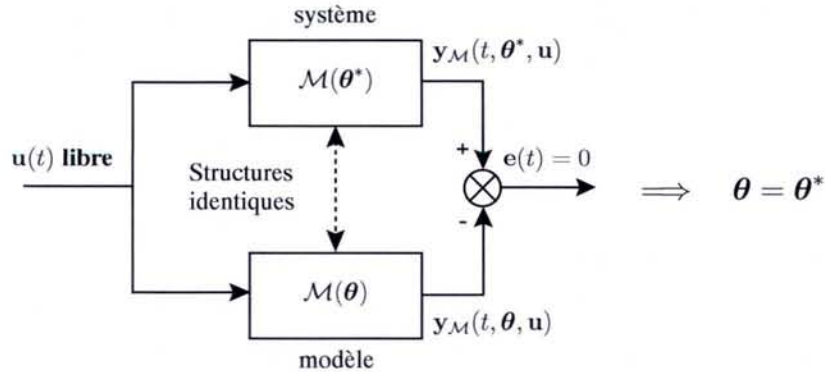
système

$\mathcal{M}(\boldsymbol{\theta}^*)$

$\mathbf{y}_{\mathcal{M}}(t, \boldsymbol{\theta}^*, \mathbf{u})$

$\mathbf{u}(t)$ **libre**

Structures identiques

+

$\mathbf{e}(t) = 0$

-

$\Longrightarrow \quad \boldsymbol{\theta} = \boldsymbol{\theta}^*$

$\mathcal{M}(\boldsymbol{\theta})$

$\mathbf{y}_{\mathcal{M}}(t, \boldsymbol{\theta}, \mathbf{u})$

modèle